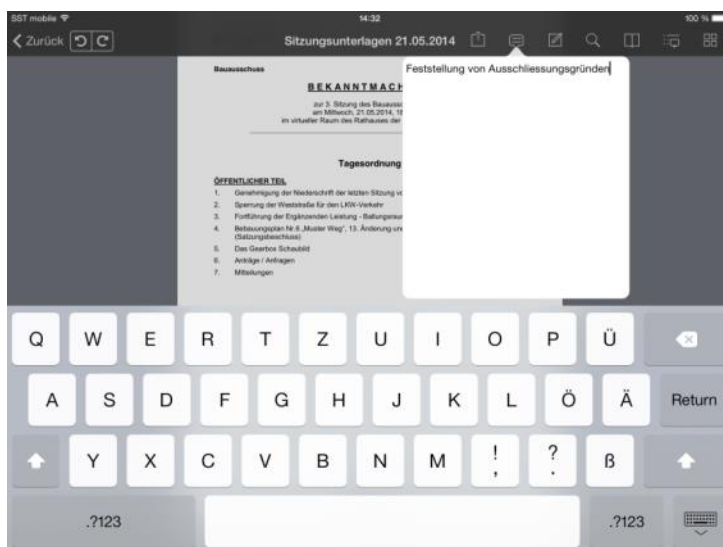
SST mobile 14:32 100 %

Zurück

Sitzungsunterlagen 21.05.2014

Bauausschuss

BEKANNTMACH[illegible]

zur 3. Sitzung des Bauauss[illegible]
am Mittwoch, 21.05.2014, 18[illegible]
im virtuellen Raum des Rathauses der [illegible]

Tagesordnung

ÖFFENTLICHER TEIL

1. Genehmigung der Niederschrift der letzten Sitzung vo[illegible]
2. Sperrung der Weststraße für den LKW-Verkehr
3. Fortführung der Ergänzenden Leistung - Ballungsrau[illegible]
4. Bebauungsplan Nr.6 „Muster Weg", 13. Änderung und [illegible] (Satzungsbeschluss)
5. Das Gearbox Schaubild
6. Anträge / Anfragen
7. Mitteilungen

Feststellung von Ausschliessungsgründen

Q W E R T Z U I O P Ü

A S D F G H J K L Ö Ä Return

Y X C V B N M ! , ? . ß

.?123 .?123